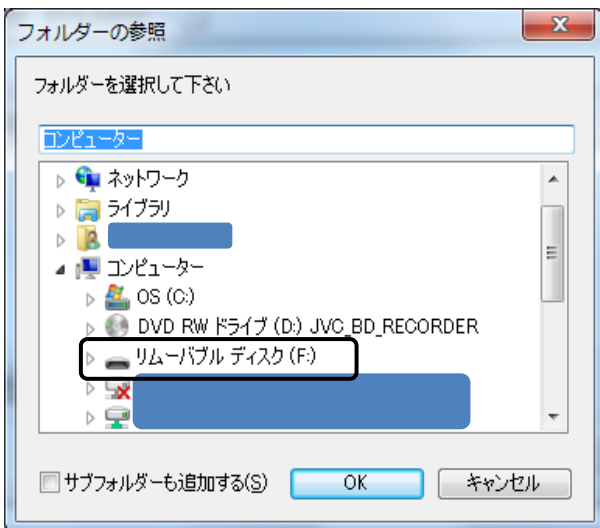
フォルダーの参照

フォルダーを選択して下さい

コンピューター

ネットワーク

ライブラリ

コンピューター

OS (C:)

DVD RW ドライブ (D:) JVC_BD_RECORDER

リムーバブル ディスク (F:)

サブフォルダーも追加する(S)

OK

キャンセル